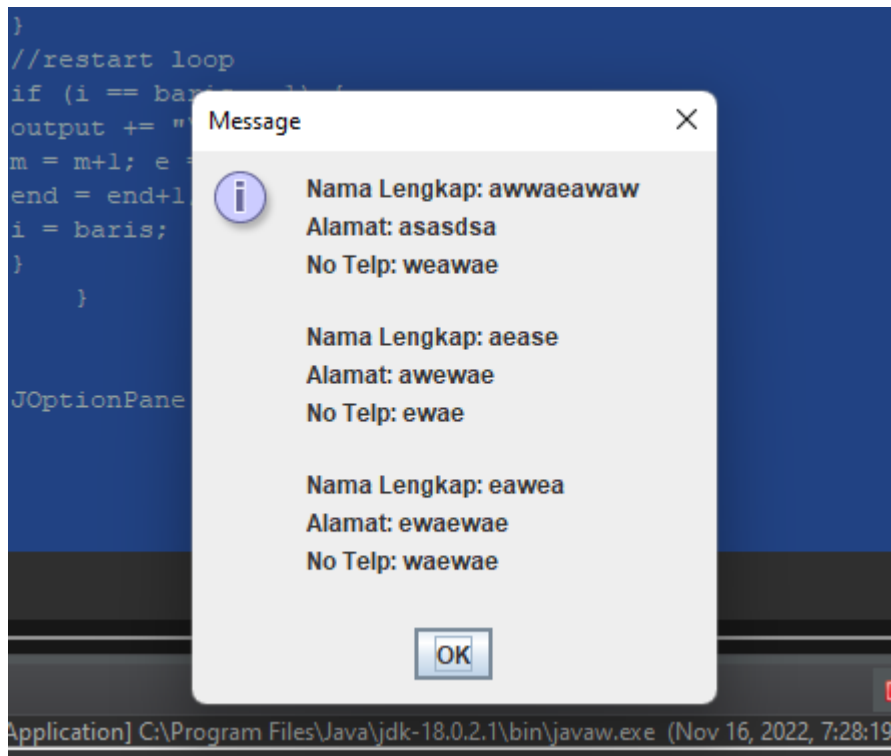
}
//restart loop
if (i == bari
output += "
m = m+1; e =
end = end+1
i = baris;
}
}

JOptionPane

Message ×

Nama Lengkap: awwaeawaw
Alamat: asasdsa
No Telp: weawae

Nama Lengkap: aease
Alamat: awewae
No Telp: ewae

Nama Lengkap: eawea
Alamat: ewaewae
No Telp: waewae

OK

Application] C:\Program Files\Java\jdk-18.0.2.1\bin\javaw.exe (Nov 16, 2022, 7:28:19